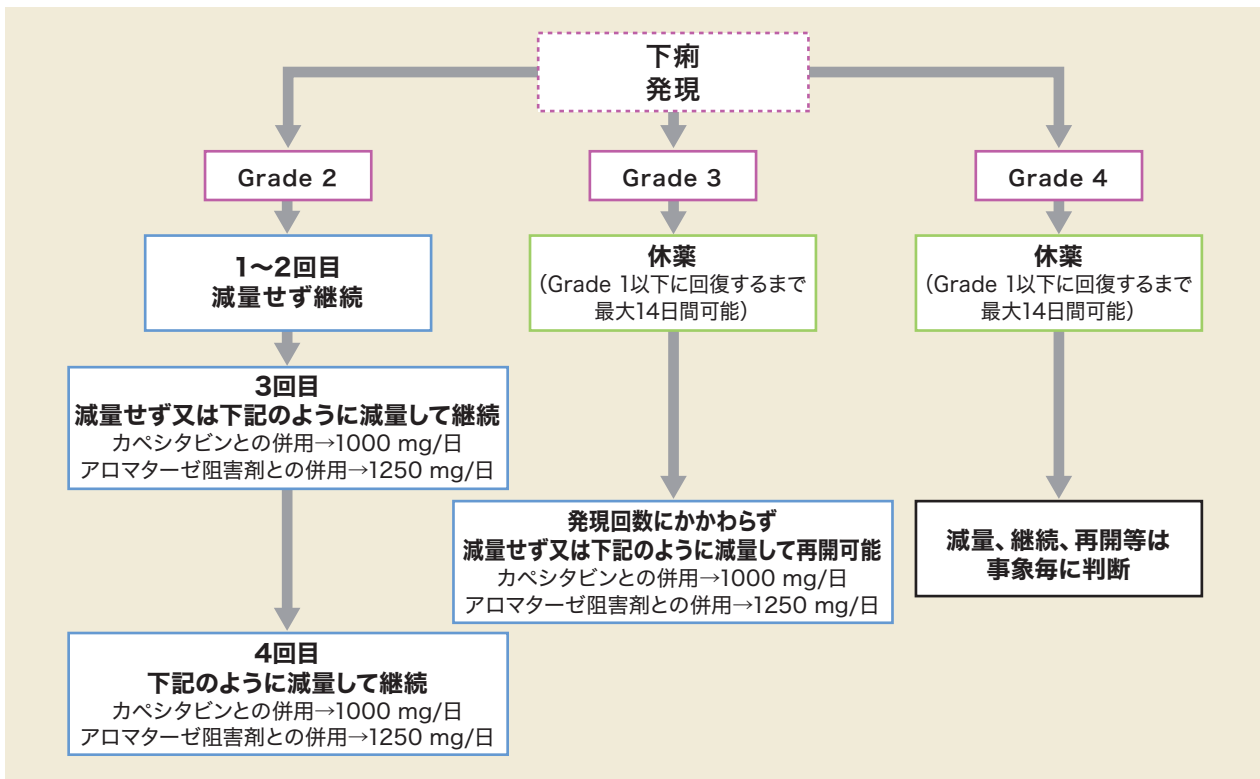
下痢
発現

Grade 2

1〜2回目
減量せず継続

3回目
減量せず又は下記のように減量して継続
カペシタビンとの併用→1000 mg/日
アロマターゼ阻害剤との併用→1250 mg/日

4回目
下記のように減量して継続
カペシタビンとの併用→1000 mg/日
アロマターゼ阻害剤との併用→1250 mg/日

Grade 3

休薬
（Grade 1以下に回復するまで最大14日間可能）

発現回数にかかわらず
減量せず又は下記のように減量して再開可能
カペシタビンとの併用→1000 mg/日
アロマターゼ阻害剤との併用→1250 mg/日

Grade 4

休薬
（Grade 1以下に回復するまで最大14日間可能）

減量、継続、再開等は
事象毎に判断